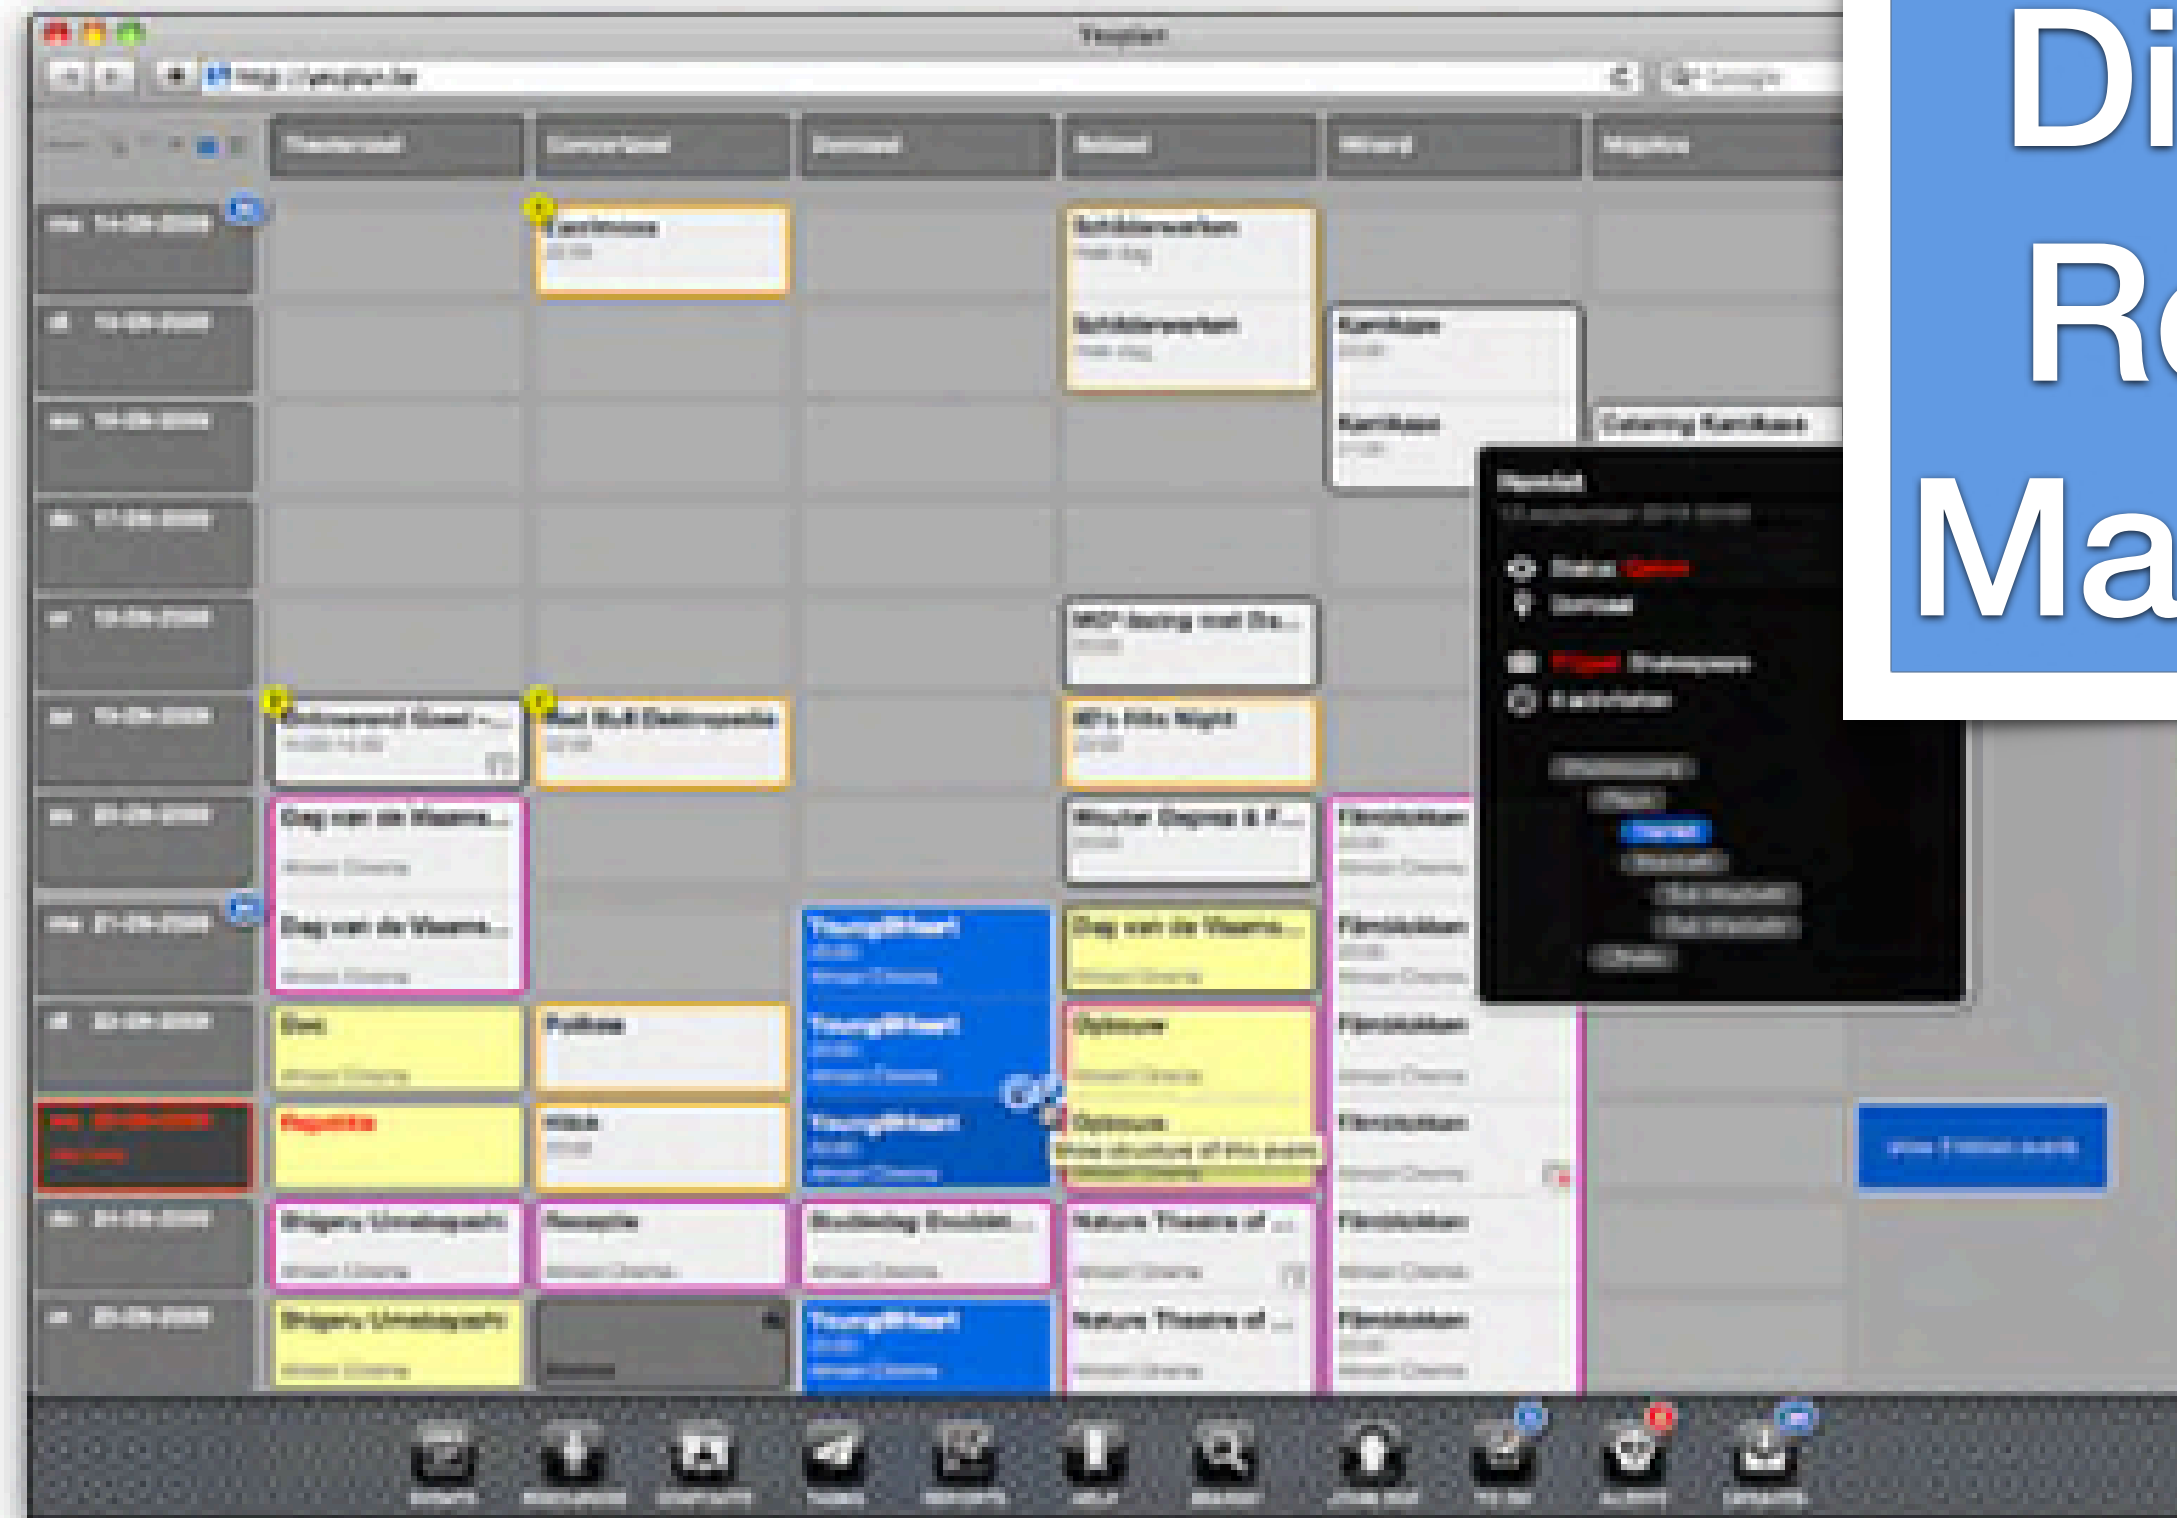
Di
Ro
Ma

Yesplan

http://yesplan.be

Schildersewerken

Schildersewerken

Kantfeest

Kantfeest

Catering Kantfeest

Dag van de Vlaams...

Dag van de Vlaams...

YoungWheel

YoungWheel

YoungWheel

YoungWheel

Dag van de Vlaams...

Optimum

Optimum

Filmklokken

Filmklokken

Filmklokken

Filmklokken

Filmklokken

Filmklokken

Nature Theatre of ...

Nature Theatre of ...

Shigeru Umebayashi

Shigeru Umebayashi

Reseptie

Red Bull Elektropedia

Wouter Deprez & F...

show structure of this event

Status

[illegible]